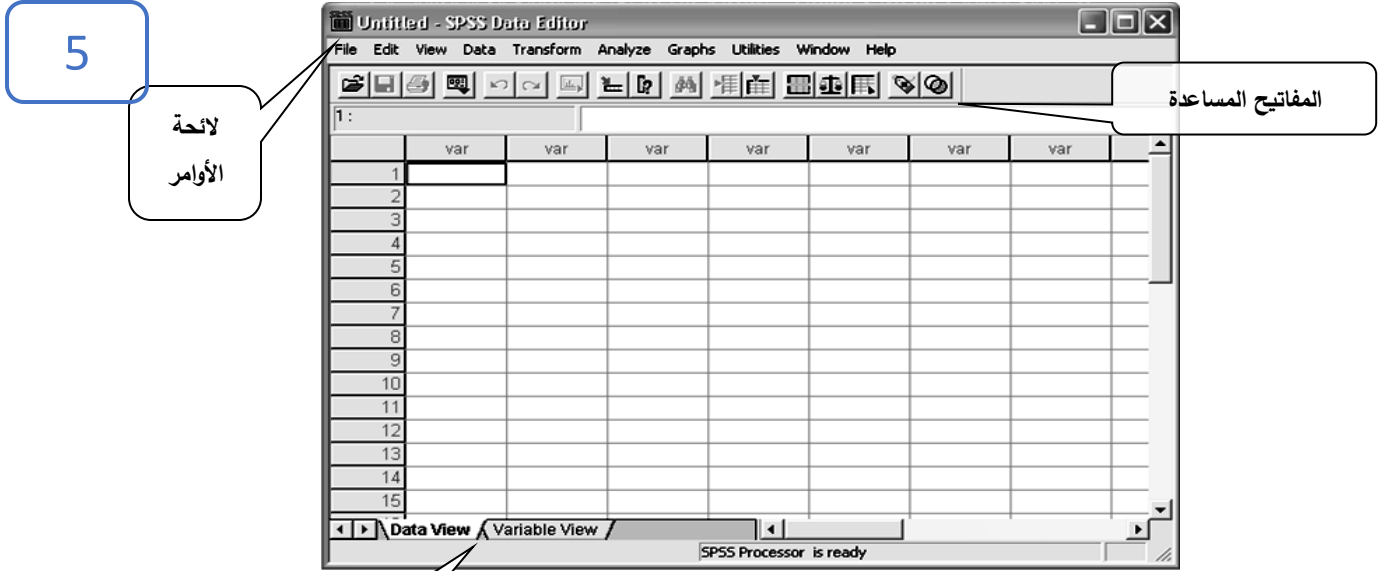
5

Untitled - SPSS Data Editor

File Edit View Data Transform Analyze Graphs Utilities Window Help

لائحة الأوامر

المفاتيح المساعدة

1 :

|  | var | var | var | var | var | var | var |
|---|---|---|---|---|---|---|---|
| 1 |  |  |  |  |  |  |  |
| 2 |  |  |  |  |  |  |  |
| 3 |  |  |  |  |  |  |  |
| 4 |  |  |  |  |  |  |  |
| 5 |  |  |  |  |  |  |  |
| 6 |  |  |  |  |  |  |  |
| 7 |  |  |  |  |  |  |  |
| 8 |  |  |  |  |  |  |  |
| 9 |  |  |  |  |  |  |  |
| 10 |  |  |  |  |  |  |  |
| 11 |  |  |  |  |  |  |  |
| 12 |  |  |  |  |  |  |  |
| 13 |  |  |  |  |  |  |  |
| 14 |  |  |  |  |  |  |  |
| 15 |  |  |  |  |  |  |  |

Data View Variable View

SPSS Processor is ready